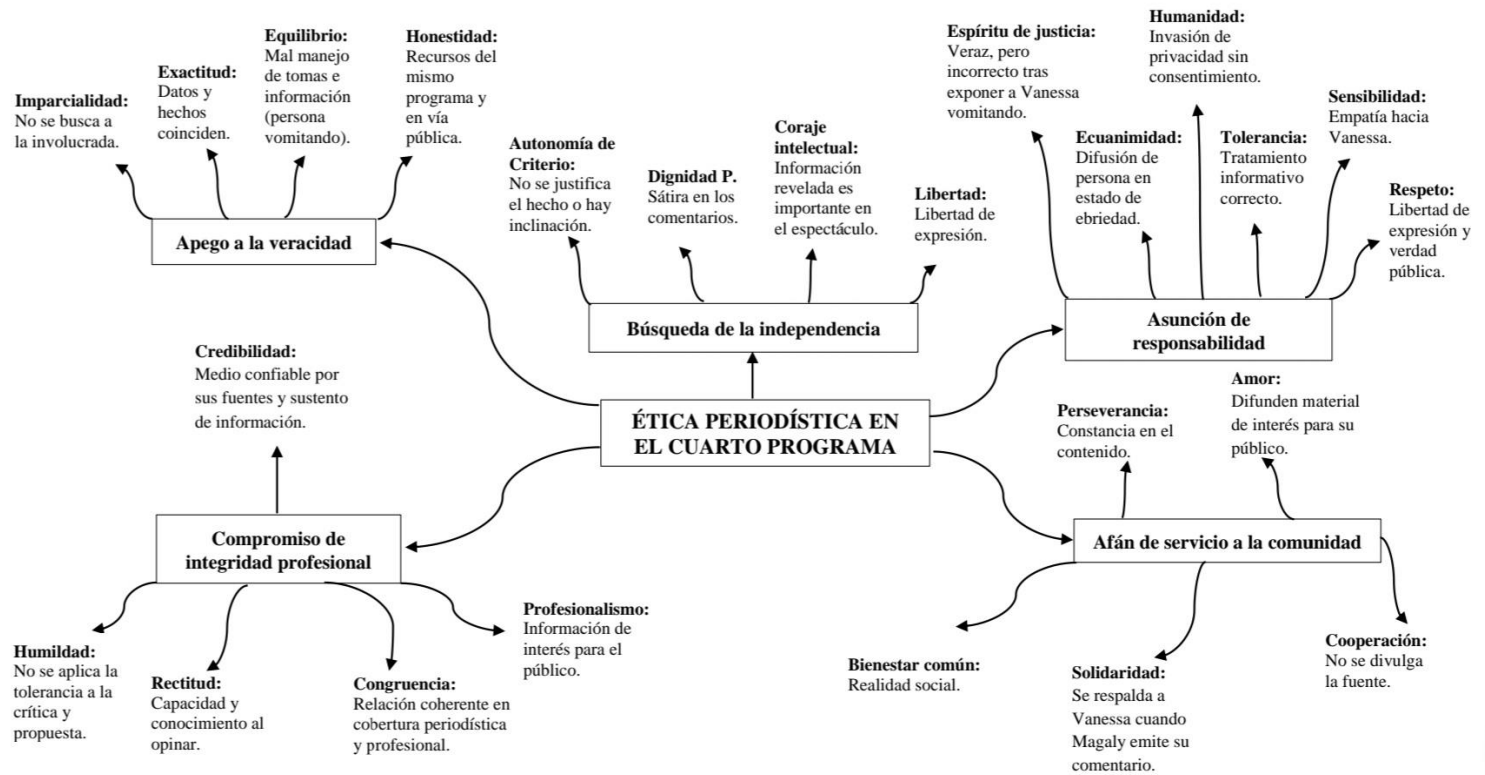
ÉTICA PERIODÍSTICA EN EL CUARTO PROGRAMA

Apego a la veracidad

Imparcialidad: No se busca a la involucrada.

Exactitud: Datos y hechos coinciden.

Equilibrio: Mal manejo de tomas e información (persona vomitando).

Honestidad: Recursos del mismo programa y en vía pública.

Búsqueda de la independencia

Autonomía de Criterio: No se justifica el hecho o hay inclinación.

Dignidad P. Sátira en los comentarios.

Coraje intelectual: Información revelada es importante en el espectáculo.

Libertad: Libertad de expresión.

Asunción de responsabilidad

Espíritu de justicia: Veraz, pero incorrecto tras exponer a Vanessa vomitando.

Humanidad: Invasión de privacidad sin consentimiento.

Ecuanimidad: Difusión de persona en estado de ebriedad.

Tolerancia: Tratamiento informativo correcto.

Sensibilidad: Empatía hacia Vanessa.

Respeto: Libertad de expresión y verdad pública.

Compromiso de integridad profesional

Credibilidad: Medio confiable por sus fuentes y sustento de información.

Humildad: No se aplica la tolerancia a la crítica y propuesta.

Rectitud: Capacidad y conocimiento al opinar.

Congruencia: Relación coherente en cobertura periodística y profesional.

Profesionalismo: Información de interés para el público.

Afán de servicio a la comunidad

Perseverancia: Constancia en el contenido.

Amor: Difunden material de interés para su público.

Bienestar común: Realidad social.

Solidaridad: Se respalda a Vanessa cuando Magaly emite su comentario.

Cooperación: No se divulga la fuente.